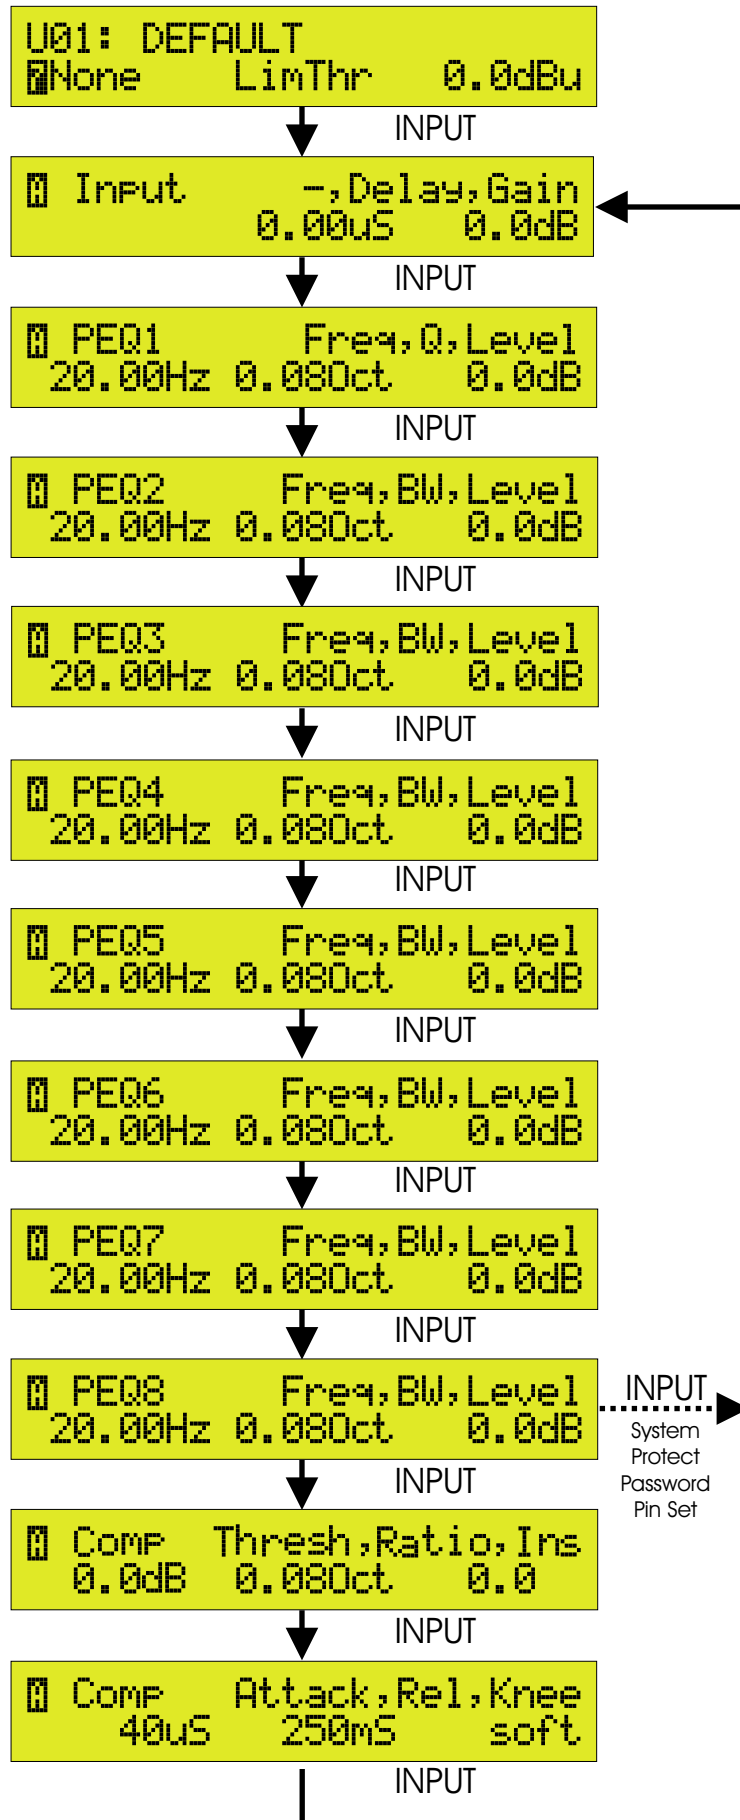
U01: DEFAULT
?None LimThr 0.0dBu

INPUT

A Input -,Delay,Gain
0.00uS 0.0dB

INPUT

A PEQ1 Freq,Q,Level
20.00Hz 0.08Oct 0.0dB

INPUT

A PEQ2 Freq,BW,Level
20.00Hz 0.08Oct 0.0dB

INPUT

A PEQ3 Freq,BW,Level
20.00Hz 0.08Oct 0.0dB

INPUT

A PEQ4 Freq,BW,Level
20.00Hz 0.08Oct 0.0dB

INPUT

A PEQ5 Freq,BW,Level
20.00Hz 0.08Oct 0.0dB

INPUT

A PEQ6 Freq,BW,Level
20.00Hz 0.08Oct 0.0dB

INPUT

A PEQ7 Freq,BW,Level
20.00Hz 0.08Oct 0.0dB

INPUT

A PEQ8 Freq,BW,Level
20.00Hz 0.08Oct 0.0dB

INPUT
System Protect Password Pin Set

INPUT

A Comp Thresh,Ratio,Ins
0.0dB 0.08Oct 0.0

INPUT

A Comp Attack,Rel,Knee
40uS 250mS soft

INPUT